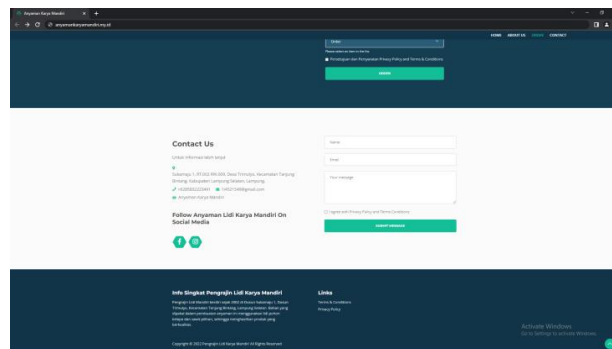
Anyaman Karya Mandiri
anyamankaryamandiri.my.id

HOME ABOUT US ORDER CONTACT

Order

Please select an item in the list

Persetujuan dan Pengaturan Privacy Policy and Terms & Conditions

ORDER

Contact Us

Untuk informasi lebih lanjut

Sukamaju 1 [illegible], Desa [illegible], Kecamatan Tanjung Bintang, Kabupaten Lampung Selatan, Lampung

+6285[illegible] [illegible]@gmail.com

Anyaman Karya Mandiri

Follow Anyaman Lidi Karya Mandiri On Social Media

Name

Email

Your message

I agree with Privacy Policy and Terms Conditions

SUBMIT MESSAGE

Info Singkat Pengrajin Lidi Karya Mandiri

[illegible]

Links

Terms & Conditions

Privacy Policy

Copyright © 2022 Pengrajin Lidi Karya Mandiri All Rights Reserved

Activate Windows
Go to Settings to activate Windows.